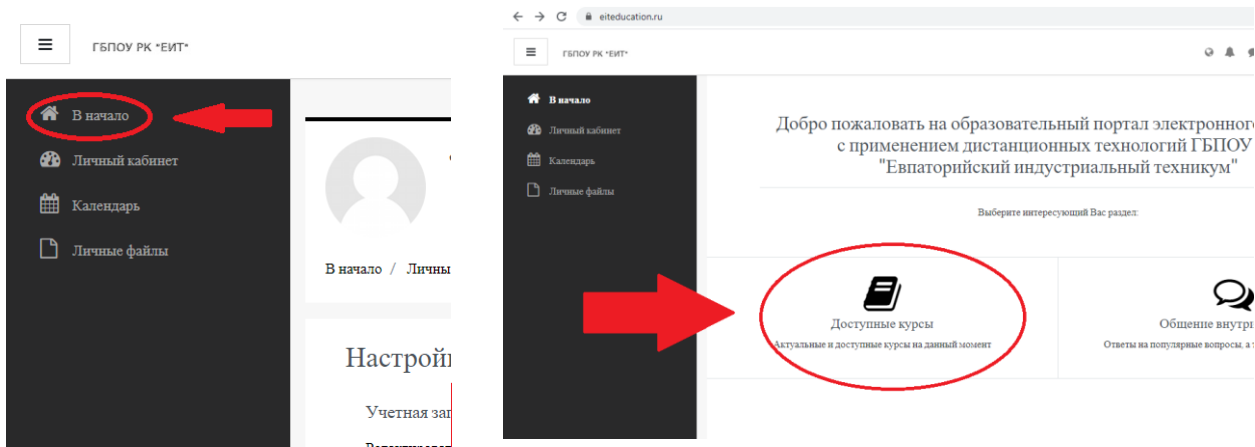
ГБПОУ РК "ЕИТ"

В начало

Личный кабинет

Календарь

Личные файлы

В начало / Личны

Настройк

Учетная за

eiteducation.ru

ГБПОУ РК "ЕИТ"

В начало

Личный кабинет

Календарь

Личные файлы

Добро пожаловать на образовательный портал электронного с применением дистанционных технологий ГБПОУ "Евпаторийский индустриальный техникум"

Выберите интересующий Вас раздел:

Доступные курсы

Актуальные и доступные курсы на данный момент

Общение внутр

Ответы на популярные вопросы, а